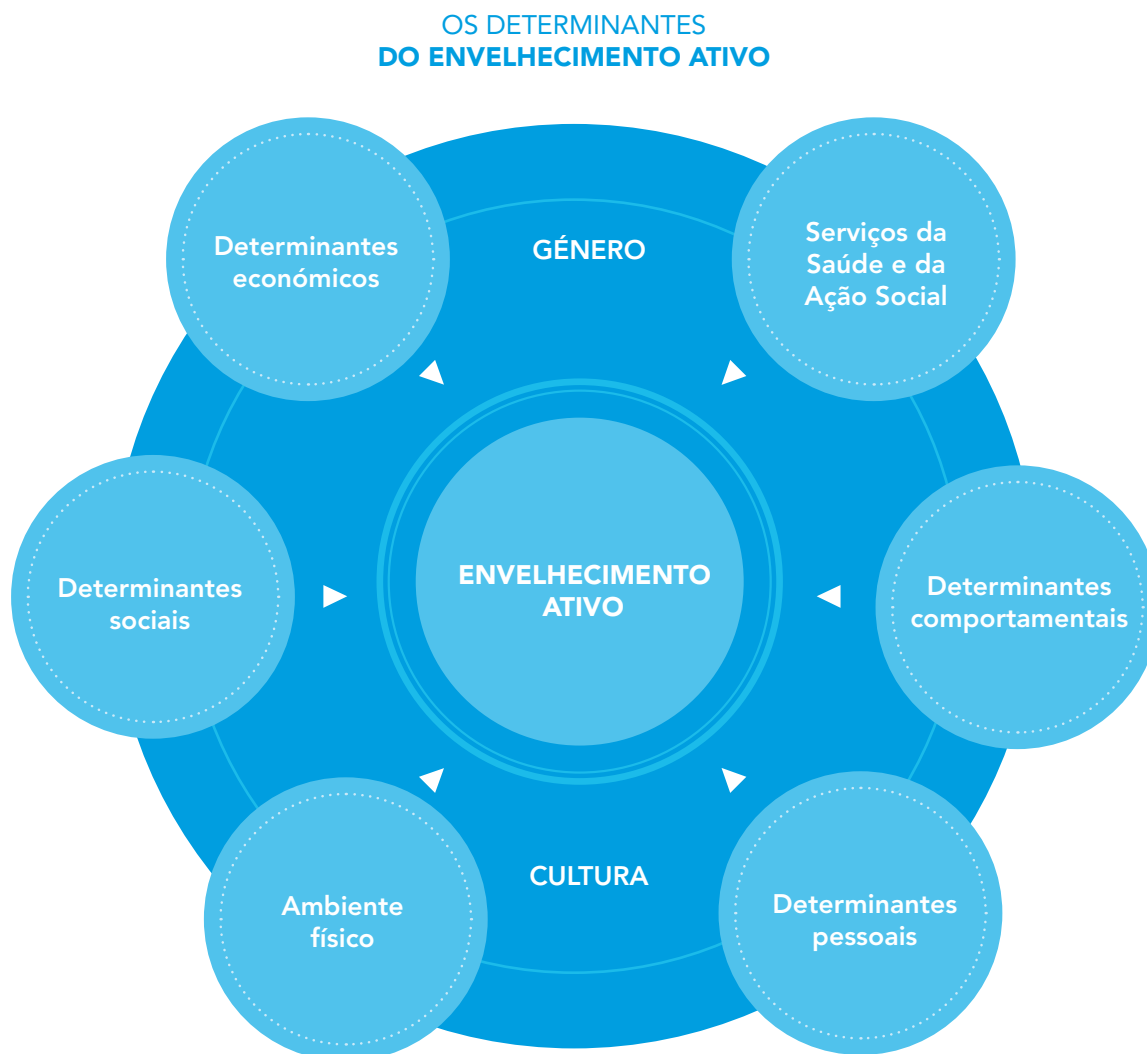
OS DETERMINANTES
DO ENVELHECIMENTO ATIVO

Determinantes económicos

GÉNERO

Serviços da Saúde e da Ação Social

Determinantes sociais

ENVELHECIMENTO ATIVO

Determinantes comportamentais

CULTURA

Ambiente físico

Determinantes pessoais